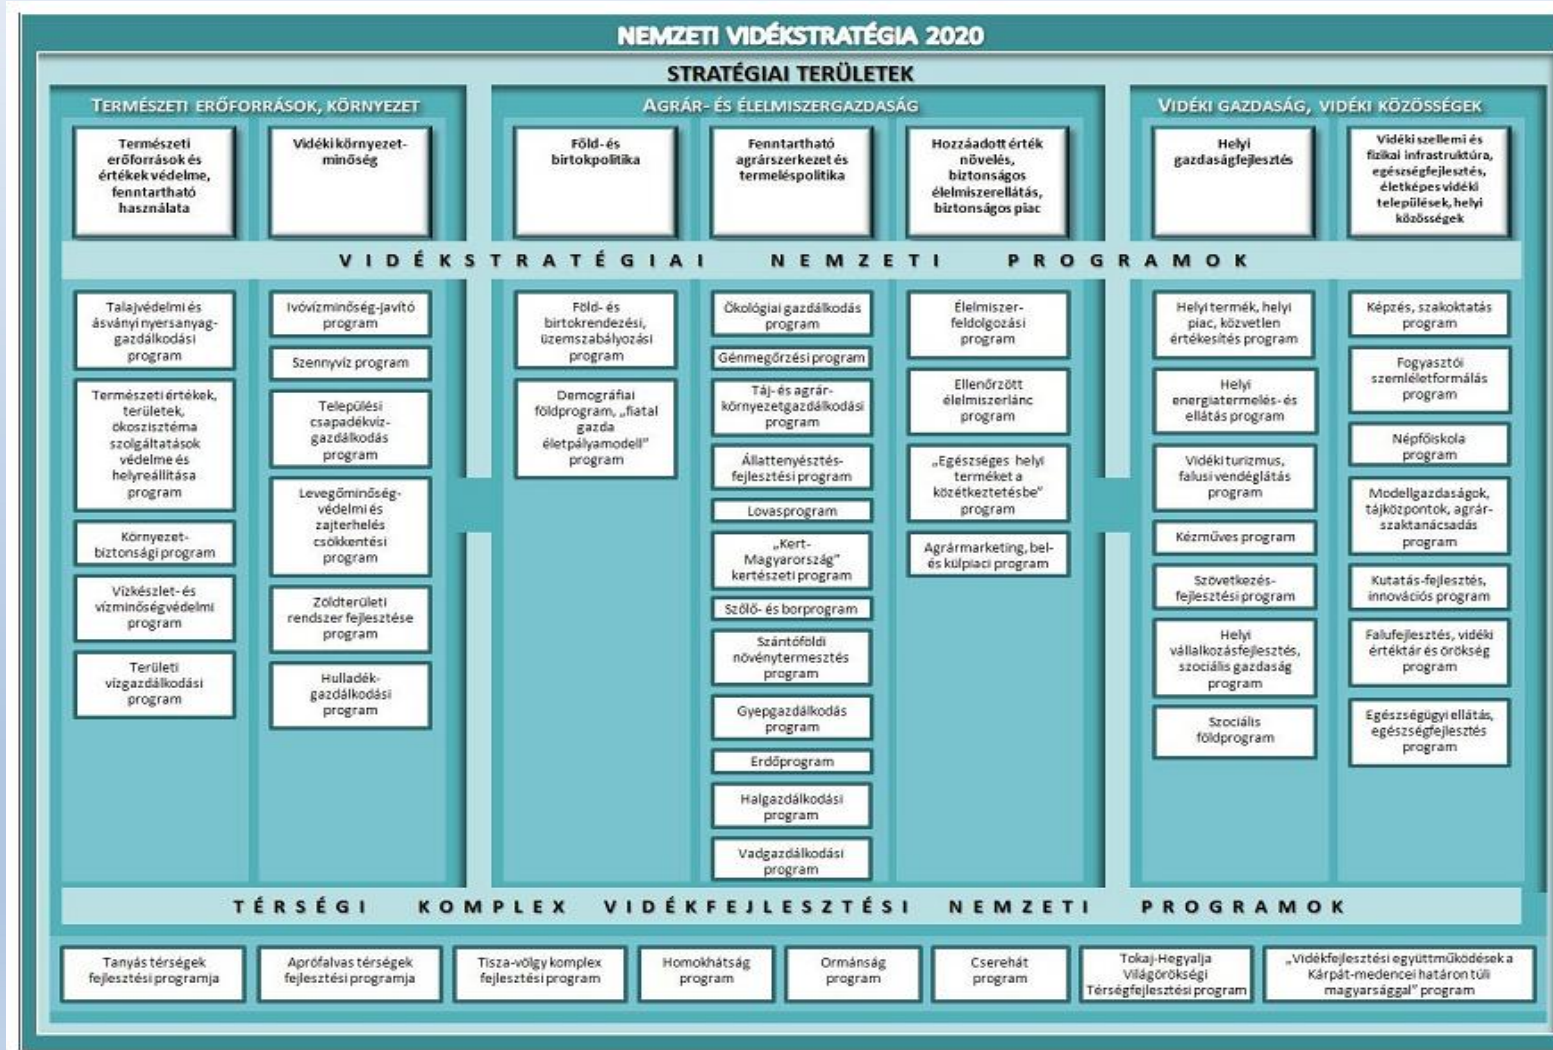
NEMZETI VIDÉKSTRATÉGIA 2020

STRATÉGIAI TERÜLETEK

TERMÉSZETI ERŐFORRÁSOK, KÖRNYEZET

AGRÁR- ÉS ÉLELMISZERGAZDASÁG

VIDÉKI GAZDASÁG, VIDÉKI KÖZÖSSÉGEK

Természeti erőforrások és értékek védelme, fenntartható használata

Vidéki környezetminőség

Föld- és birtokpolitika

Fenntartható agrárszerkezet és termeléspolitika

Hozzáadott érték növelés, biztonságos élelmiszerellátás, biztonságos piac

Helyi gazdaságfejlesztés

Vidéki szellemi és fizikai infrastruktúra, egészségfejlesztés, életképes vidéki települések, helyi közösségek

VIDÉKSTRATÉGIAI NEMZETI PROGRAMOK

Talajvédelmi és ásványi nyersanyag-gazdálkodási program

Természeti értékek, területek, ökoszisztéma szolgáltatások védelme és helyreállítása program

Környezetbiztonsági program

Vízkészlet- és vízminőségvédelmi program

Területi vízgazdálkodási program

Ivóvízminőség-javító program

Szennyvíz program

Települési csapadékvízgazdálkodás program

Levegőminőségvédelmi és zajterhelés csökkentési program

Zöldterületi rendszer fejlesztése program

Hulladékgazdálkodási program

Föld- és birtokrendezési, üzemszabályozási program

Demográfiai földprogram, „fiatal gazda életpályamodell" program

Ökológiai gazdálkodás program

Génmegőrzési program

Táj- és agrárkörnyezetgazdálkodási program

Állattenyésztésfejlesztési program

Lovasprogram

„Kert-Magyarország" kertészeti program

Szőlő- és borprogram

Szántóföldi növénytermesztés program

Gyepgazdálkodás program

Erdőprogram

Halgazdálkodási program

Vadgazdálkodási program

Élelmiszerfeldolgozási program

Ellenőrzött élelmiszerlánc program

„Egészséges helyi terméket a közétkeztetésbe" program

Agrármarketing, bel- és külpiaci program

Helyi termék, helyi piac, közvetlen értékesítés program

Helyi energiatermelés- és ellátás program

Vidéki turizmus, falusi vendéglátás program

Kézműves program

Szövetkezésfejlesztési program

Helyi vállalkozásfejlesztés, szociális gazdaság program

Szociális földprogram

Képzés, szakoktatás program

Fogyasztói szemléletformálás program

Népfőiskola program

Modellgazdaságok, tájközpontok, agrárszaktanácsadás program

Kutatás-fejlesztés, innovációs program

Falufejlesztés, vidéki értéktár és örökség program

Egészségügyi ellátás, egészségfejlesztés program

TÉRSÉGI KOMPLEX VIDÉKFEJLESZTÉSI NEMZETI PROGRAMOK

Tanyás térségek fejlesztési programja

Aprófalvas térségek fejlesztési programja

Tisza-völgy komplex fejlesztési program

Homokhátság program

Ormánság program

Cserehát program

Tokaj-Hegyalja Világörökségi Térségfejlesztési program

„Vidékfejlesztési együttműködések a Kárpát-medencei határon túli magyarsággal" program